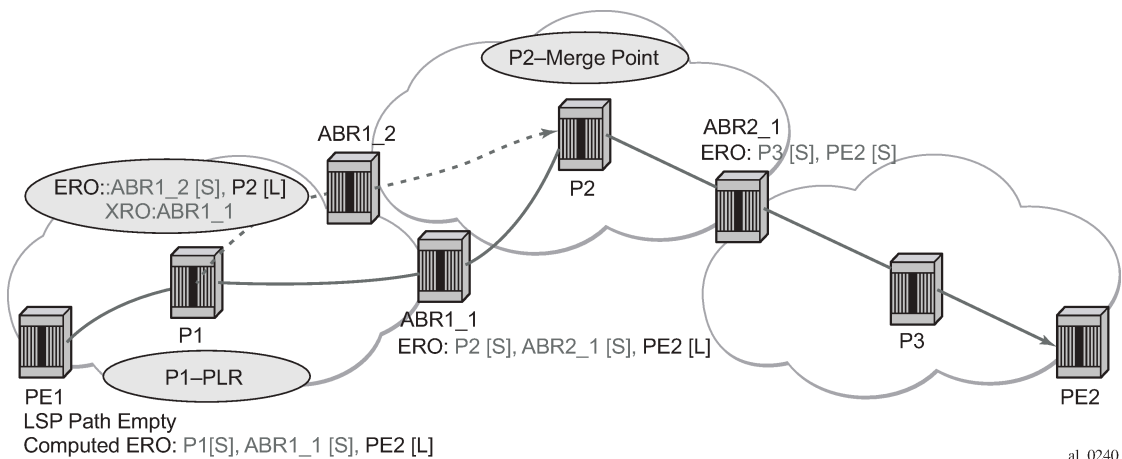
P2–Merge Point

ABR1_2

ERO::ABR1_2 [S], P2 [L]
XRO:ABR1_1

P2

ABR2_1
ERO: P3 [S], PE2 [S]

P1

ABR1_1
ERO: P2 [S], ABR2_1 [S], PE2 [L]

P3

PE1
LSP Path Empty
Computed ERO: P1[S], ABR1_1 [S], PE2 [L]

P1–PLR

PE2

al_0240